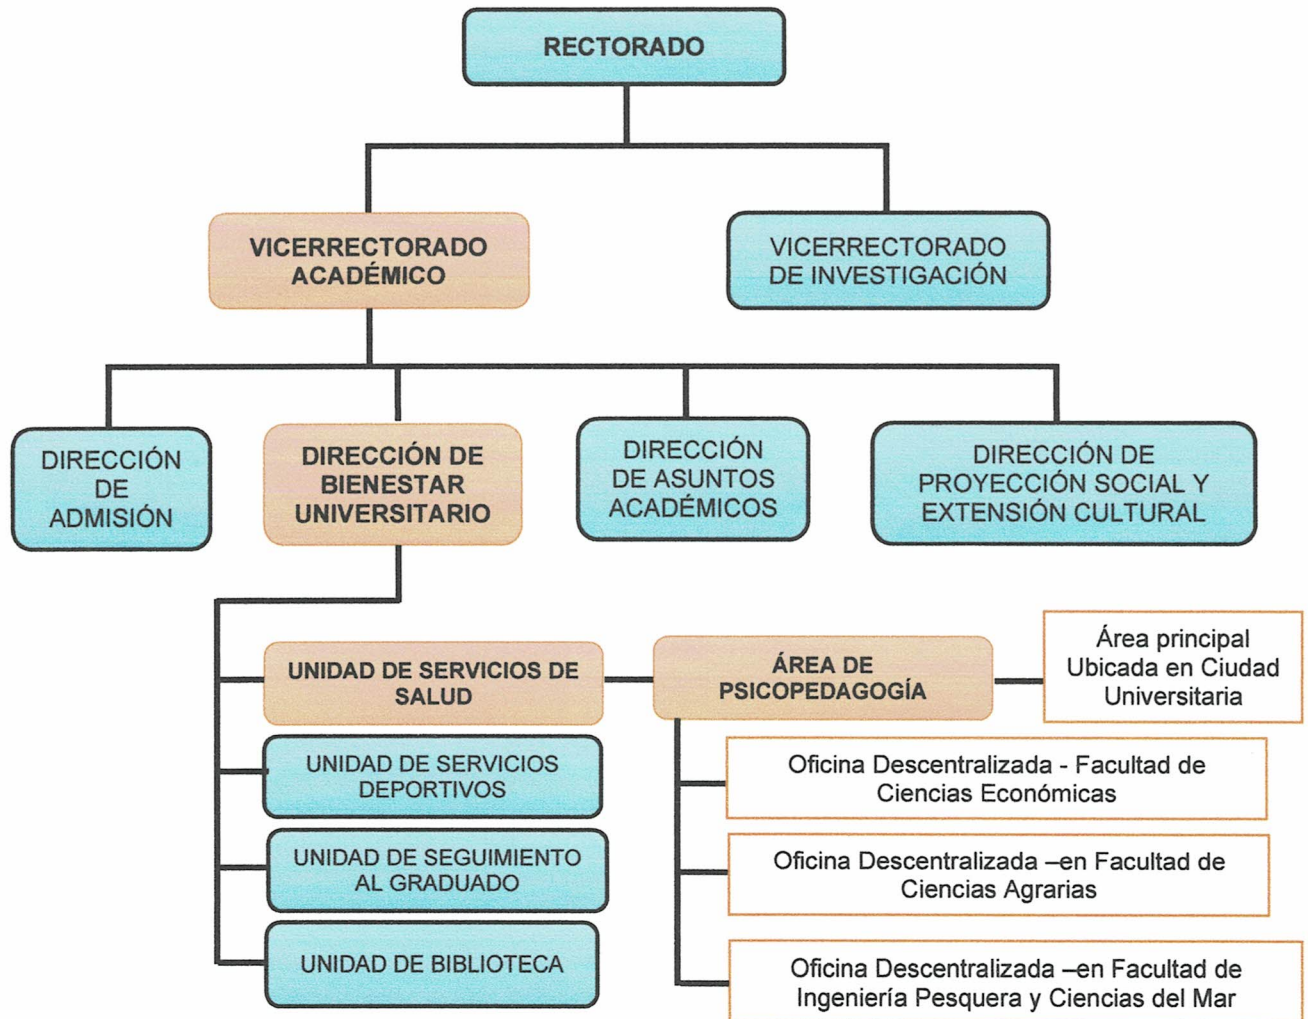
RECTORADO

VICERRECTORADO ACADÉMICO

VICERRECTORADO DE INVESTIGACIÓN

DIRECCIÓN DE ADMISIÓN

DIRECCIÓN DE BIENESTAR UNIVERSITARIO

DIRECCIÓN DE ASUNTOS ACADÉMICOS

DIRECCIÓN DE PROYECCIÓN SOCIAL Y EXTENSIÓN CULTURAL

UNIDAD DE SERVICIOS DE SALUD

ÁREA DE PSICOPEDAGOGÍA

Área principal Ubicada en Ciudad Universitaria

UNIDAD DE SERVICIOS DEPORTIVOS

Oficina Descentralizada - Facultad de Ciencias Económicas

UNIDAD DE SEGUIMIENTO AL GRADUADO

Oficina Descentralizada –en Facultad de Ciencias Agrarias

UNIDAD DE BIBLIOTECA

Oficina Descentralizada –en Facultad de Ingeniería Pesquera y Ciencias del Mar